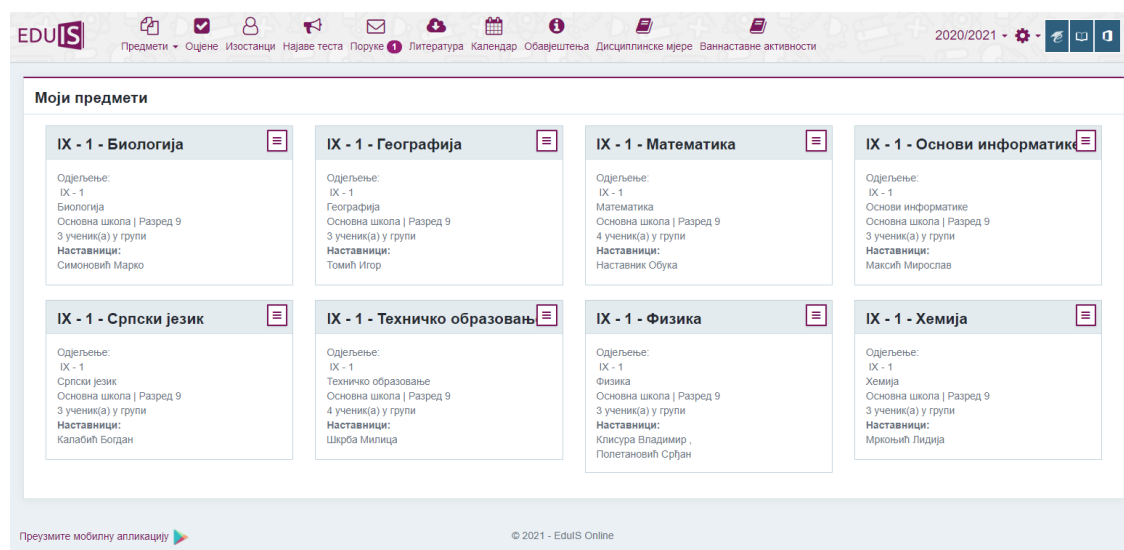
EDUIS

Предмети ▾ Оцјене Изостанци Најаве теста Поруке 1 Литература Календар Обавјештења Дисциплинске мјере Ваннаставне активности

2020/2021 ▾

Моји предмети

IX - 1 - Биологија
Одјељење:
IX - 1
Биологија
Основна школа | Разред 9
3 ученик(а) у групи
Наставници:
Симоновић Марко

IX - 1 - Географија
Одјељење:
IX - 1
Географија
Основна школа | Разред 9
3 ученик(а) у групи
Наставници:
Томић Игор

IX - 1 - Математика
Одјељење:
IX - 1
Математика
Основна школа | Разред 9
4 ученик(а) у групи
Наставници:
Наставник Обука

IX - 1 - Основи информатике
Одјељење:
IX - 1
Основи информатике
Основна школа | Разред 9
3 ученик(а) у групи
Наставници:
Максић Мирослав

IX - 1 - Српски језик
Одјељење:
IX - 1
Српски језик
Основна школа | Разред 9
3 ученик(а) у групи
Наставници:
Калабић Богдан

IX - 1 - Техничко образовањ
Одјељење:
IX - 1
Техничко образовање
Основна школа | Разред 9
4 ученик(а) у групи
Наставници:
Шкрба Милица

IX - 1 - Физика
Одјељење:
IX - 1
Физика
Основна школа | Разред 9
3 ученик(а) у групи
Наставници:
Клисура Владимир ,
Полетановић Срђан

IX - 1 - Хемија
Одјељење:
IX - 1
Хемија
Основна школа | Разред 9
3 ученик(а) у групи
Наставници:
Мркоњић Лидија

Преузмите мобилну апликацију

© 2021 - EduIS Online